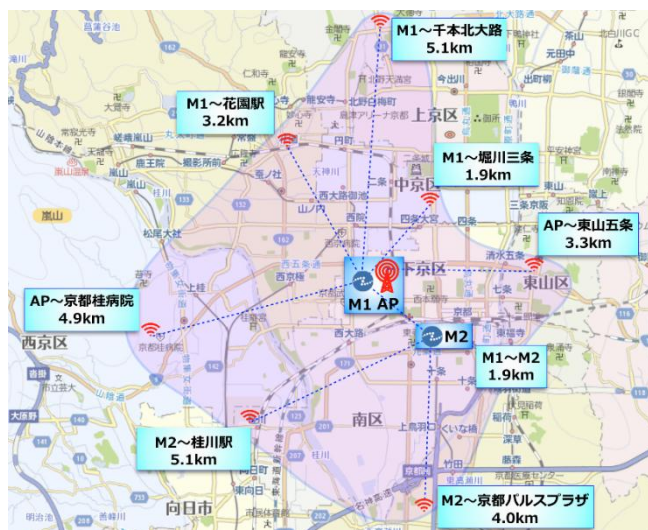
M1～千本北大路
5.1km

M1～花園駅
3.2km

M1～堀川三条
1.9km

AP～東山五条
3.3km

AP～京都桂病院
4.9km

M1 AP

M2

M1～M2
1.9km

M2～桂川駅
5.1km

M2～京都パルスプラザ
4.0km

上京区
中京区
下京区
東山区
西京区
南区
向日市
嵐山
今出川
北野白梅町
円町
二条
四条
七条
京都
西院
桂
上桂
松尾大社
嵐山
嵯峨嵐山
鹿王院
太秦
帷子ノ辻
山ノ内
西大路御池
大宮
西京極
清水五条
十条
竹田
東寺
丹波橋
伏見
北山
鞍馬口
大徳寺
金閣寺
仁和寺
龍安寺
妙心寺
常寂光寺
天龍寺
京都市役所前
三条京阪
祇園四条
京都御苑
京都桂病院
桂川
上鳥羽口
くいな橋
深草
大原野
洛西口
東向日
西向日
長岡天神
向日町
山科
山陰本線
東海道本線
京都府立体育館
島津アリーナ京都
京都大学
鉄道博物館
千本通
堀川通
河原町通
烏丸通
九条
東山